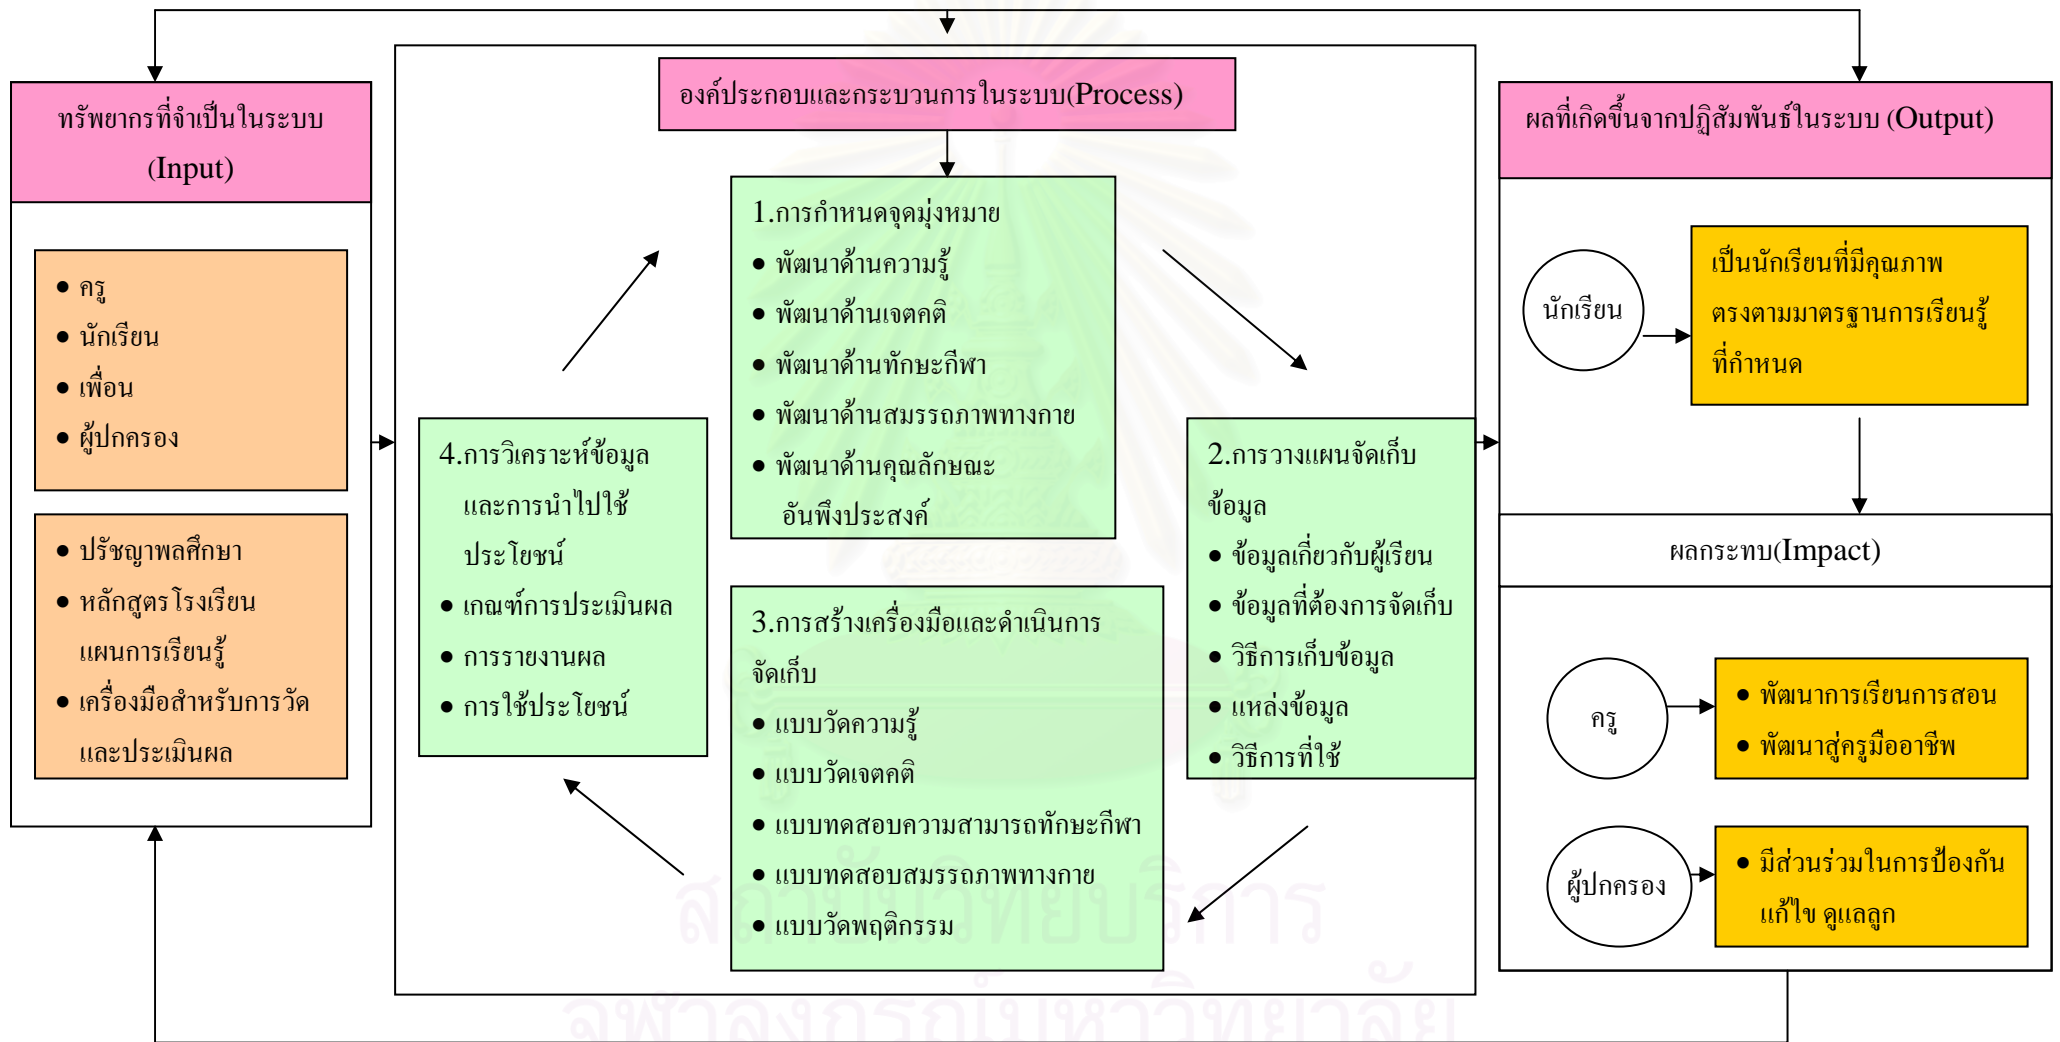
ทรัพยากรที่จำเป็นในระบบ (Input)

- ครู
- นักเรียน
- เพื่อน
- ผู้ปกครอง

- ปรัชญาพลศึกษา
- หลักสูตรโรงเรียน แผนการเรียนรู้
- เครื่องมือสำหรับการวัดและประเมินผล

องค์ประกอบและกระบวนการในระบบ(Process)

1.การกำหนดจุดมุ่งหมาย
- พัฒนาด้านความรู้
- พัฒนาด้านเจตคติ
- พัฒนาด้านทักษะกีฬา
- พัฒนาด้านสมรรถภาพทางกาย
- พัฒนาด้านคุณลักษณะอันพึงประสงค์

2.การวางแผนจัดเก็บข้อมูล
- ข้อมูลเกี่ยวกับผู้เรียน
- ข้อมูลที่ต้องการจัดเก็บ
- วิธีการเก็บข้อมูล
- แหล่งข้อมูล
- วิธีการที่ใช้

3.การสร้างเครื่องมือและดำเนินการจัดเก็บ
- แบบวัดความรู้
- แบบวัดเจตคติ
- แบบทดสอบความสามารถทักษะกีฬา
- แบบทดสอบสมรรถภาพทางกาย
- แบบวัดพฤติกรรม

4.การวิเคราะห์ข้อมูลและการนำไปใช้ประโยชน์
- เกณฑ์การประเมินผล
- การรายงานผล
- การใช้ประโยชน์

ผลที่เกิดขึ้นจากปฏิสัมพันธ์ในระบบ (Output)

นักเรียน

เป็นนักเรียนที่มีคุณภาพตรงตามมาตรฐานการเรียนรู้ที่กำหนด

ผลกระทบ(Impact)

ครู

- พัฒนาการเรียนการสอน
- พัฒนาสู่ครูมืออาชีพ

ผู้ปกครอง

- มีส่วนร่วมในการป้องกันแก้ไข ดูแลลูก